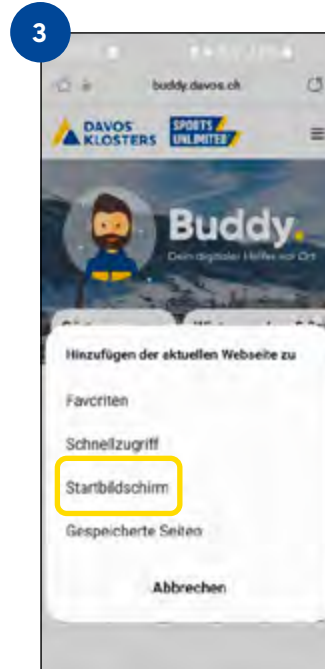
3

buddy.davos.ch

DAVOS KLOSTERS

SPORTS UNLIMITED

Buddy.

Dein digitaler Helfer vor Ort

Hinzufügen der aktuellen Webseite zu

Favoriten

Schnellzugriff

Startbildschirm

Gespeicherte Seiten

Abbrechen